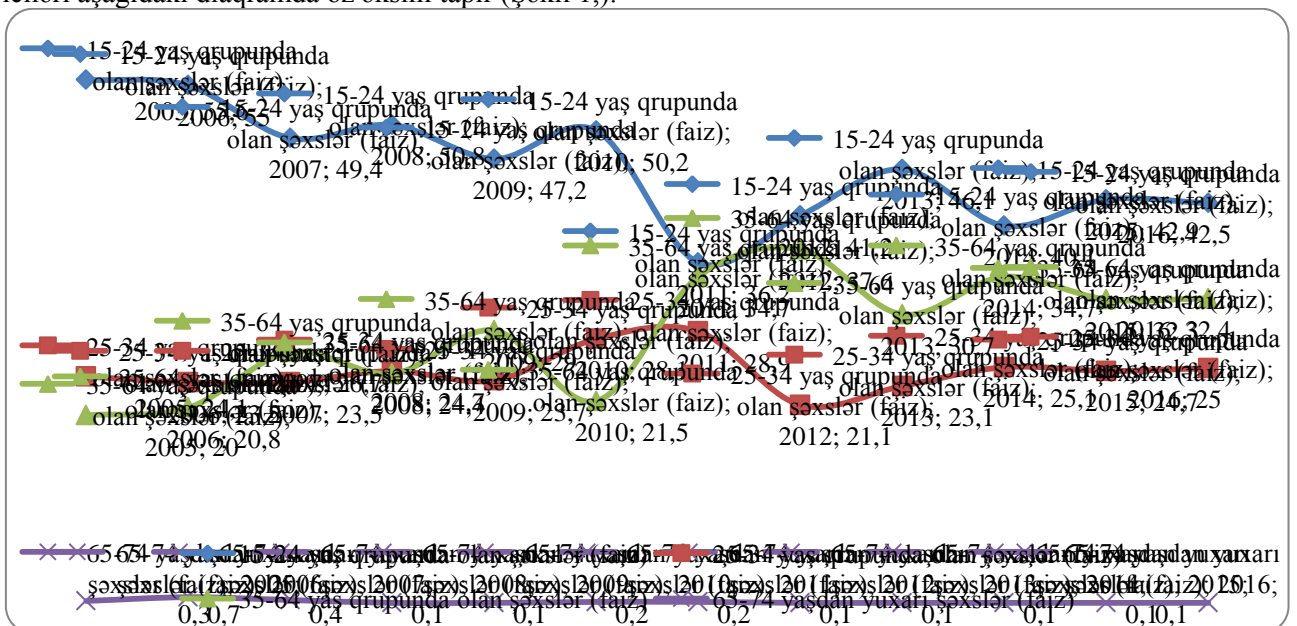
15-24 yaş qrupunda olan şəxslər (faiz)
15-24 yaş qrupunda olan şəxslər (faiz); 2007; 49,4
15-24 yaş qrupunda olan şəxslər (faiz); 2008; 50,8
15-24 yaş qrupunda olan şəxslər (faiz); 2009; 47,2
15-24 yaş qrupunda olan şəxslər (faiz); 2010; 50,2
15-24 yaş qrupunda olan şəxslər (faiz); 2013; 46,1
15-24 yaş qrupunda olan şəxslər (faiz); 2016; 42,5
15-24 yaş qrupunda olan şəxslər (faiz); 2015; 42,9
15-24 yaş qrupunda olan şəxslər (faiz); 2011; 36,7
35-64 yaş qrupunda olan şəxslər (faiz)
35-64 yaş qrupunda olan şəxslər (faiz); 2012; 41,2
35-64 yaş qrupunda olan şəxslər (faiz); 2013; 37,6
35-64 yaş qrupunda olan şəxslər (faiz); 2014; 34,7
35-64 yaş qrupunda olan şəxslər (faiz); 2016; 32,4
35-64 yaş qrupunda olan şəxslər (faiz); 2010; 21,5
35-64 yaş qrupunda olan şəxslər (faiz); 2006; 20,8
35-64 yaş qrupunda olan şəxslər (faiz); 2005; 20
25-34 yaş qrupunda olan şəxslər (faiz)
25-34 yaş qrupunda olan şəxslər (faiz); 2007; 23,5
25-34 yaş qrupunda olan şəxslər (faiz); 2008; 24,7
25-34 yaş qrupunda olan şəxslər (faiz); 2009; 23,7
25-34 yaş qrupunda olan şəxslər (faiz); 2011; 28
25-34 yaş qrupunda olan şəxslər (faiz); 2012; 21,1
25-34 yaş qrupunda olan şəxslər (faiz); 2013; 23,1
25-34 yaş qrupunda olan şəxslər (faiz); 2014; 25,1
25-34 yaş qrupunda olan şəxslər (faiz); 2016; 25
65-74 yaşdan yuxarı şəxslər (faiz)
0,3 0,7 0,4 0,1 0,1 0,2 0,2 0,1 0,1 0,1 0,1 0,1
35-64 yaş qrupunda olan şəxslər (faiz)
65-74 yaşdan yuxarı şəxslər (faiz)